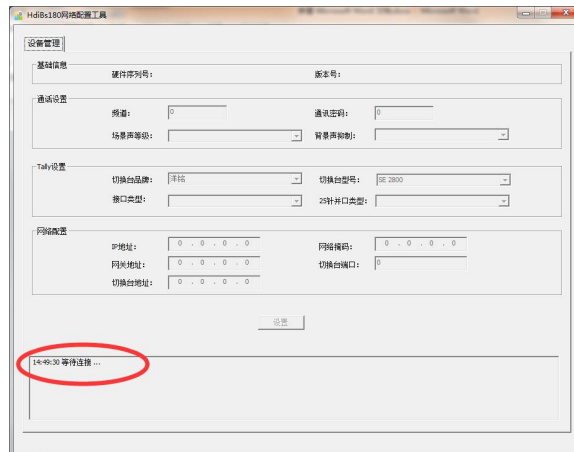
HdiBs180网络配置工具

设备管理

基础信息
硬件序列号：
版本号：

通话设置
频道： 0
通讯密码： 0
场景声等级：
背景声抑制：

Tally设置
切换台品牌： 洋铭
切换台型号： SE 2800
接口类型：
25针并口类型：

网络配置
IP地址： 0 . 0 . 0 . 0
网络掩码： 0 . 0 . 0 . 0
网关地址： 0 . 0 . 0 . 0
切换台端口： 0
切换台地址： 0 . 0 . 0 . 0

设置

14:49:30 等待连接 ...